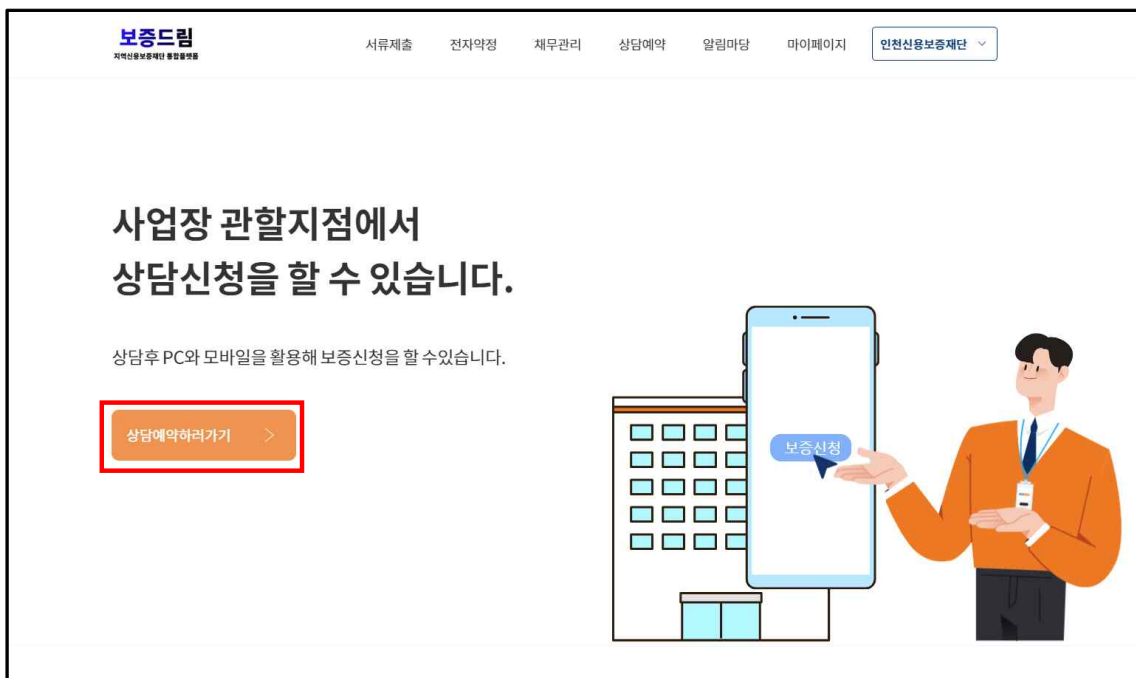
보증드림
지역신용보증재단 통합플랫폼

서류제출 전자약정 채무관리 상담예약 알림마당 마이페이지 인천신용보증재단

사업장 관할지점에서
상담신청을 할 수 있습니다.

상담후 PC와 모바일을 활용해 보증신청을 할 수있습니다.

상담예약하러가기 >

보증신청